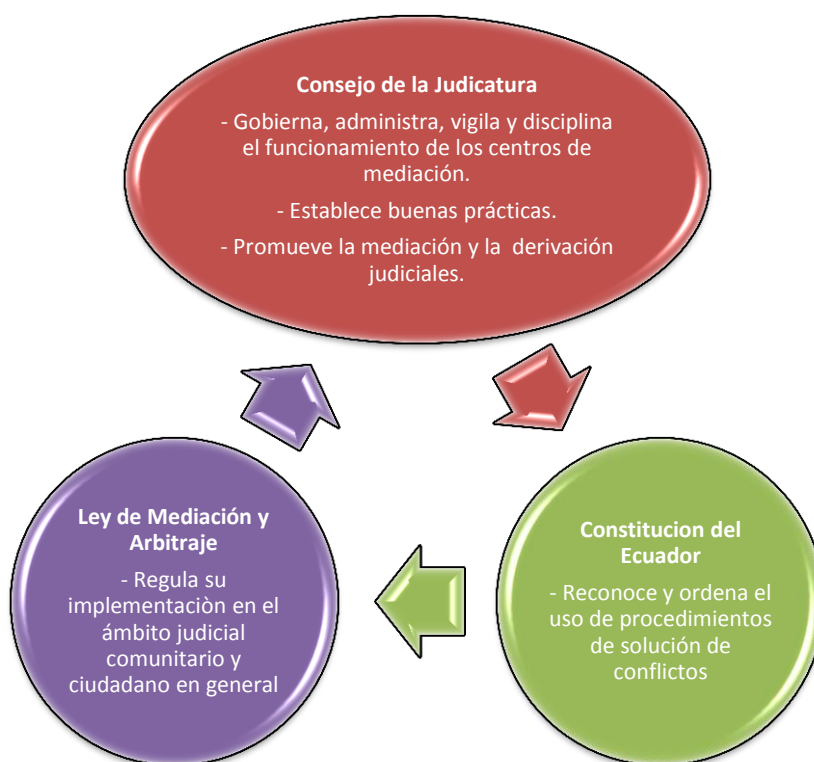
Consejo de la Judicatura

- Gobierna, administra, vigila y disciplina el funcionamiento de los centros de mediación.

- Establece buenas prácticas.

- Promueve la mediación y la derivación judiciales.

Ley de Mediación y Arbitraje

- Regula su implementaciòn en el ámbito judicial comunitario y ciudadano en general

Constitucion del Ecuador

- Reconoce y ordena el uso de procedimientos de solución de conflictos